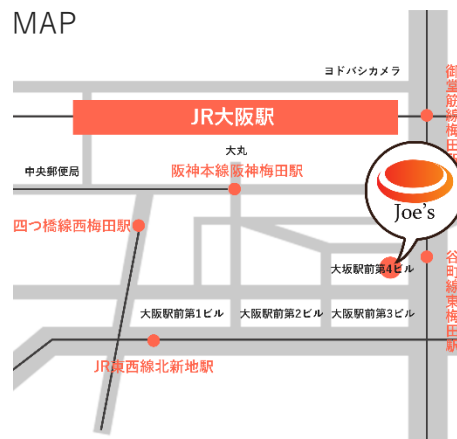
MAP

ヨドバシカメラ

御堂筋線梅田駅

JR大阪駅

大丸

中央郵便局

阪神本線阪神梅田駅

Joe's

四つ橋線西梅田駅

大阪駅前第4ビル

谷町線東梅田駅

大阪駅前第1ビル

大阪駅前第2ビル

大阪駅前第3ビル

JR東西線北新地駅